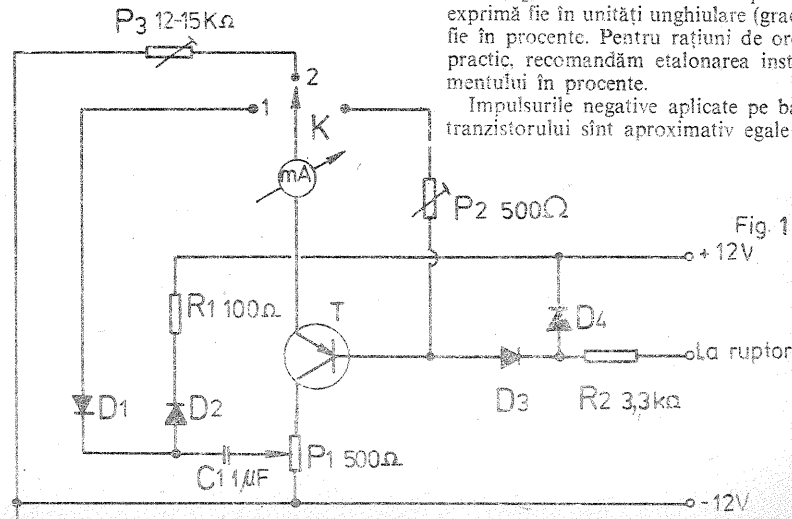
exprimă fie în unități unghiulare (grad fie în procente. Pentru rațiuni de or practic, recomandăm etalonarea inst mentului în procente.

Impulsurile negative aplicate pe ba tranzistorului sînt aproximativ egale

P3 12-15KΩ
2
1
K
mA
P2 500Ω
Fig. 1
+12V
R1 100Ω
T
D4
La ruptor
D1
D2
D3
R2 3,3kΩ
C1 1µF
P1 500Ω
-12V